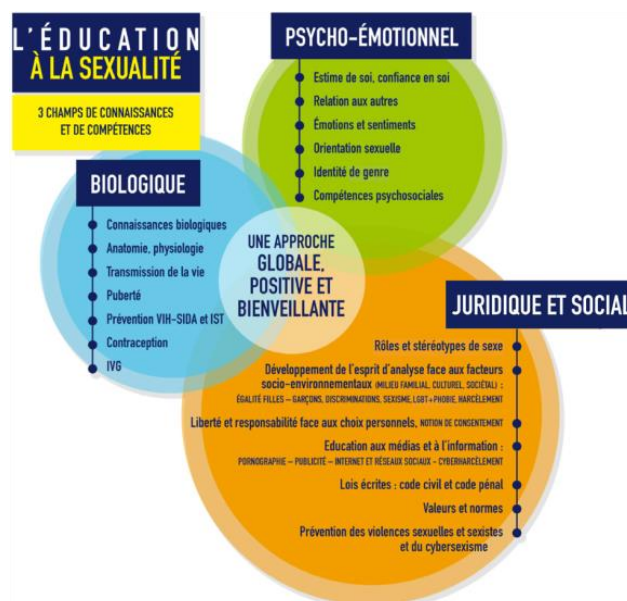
L'ÉDUCATION À LA SEXUALITÉ

3 CHAMPS DE CONNAISSANCES ET DE COMPÉTENCES

PSYCHO-ÉMOTIONNEL

Estime de soi, confiance en soi
Relation aux autres
Émotions et sentiments
Orientation sexuelle
Identité de genre
Compétences psychosociales

BIOLOGIQUE

Connaissances biologiques
Anatomie, physiologie
Transmission de la vie
Puberté
Prévention VIH-SIDA et IST
Contraception
IVG

UNE APPROCHE GLOBALE, POSITIVE ET BIENVEILLANTE

JURIDIQUE ET SOCIAL

Rôles et stéréotypes de sexe
Développement de l'esprit d'analyse face aux facteurs socio-environnementaux (MILIEU FAMILIAL, CULTUREL, SOCIÉTAL) : ÉGALITÉ FILLES – GARÇONS, DISCRIMINATIONS, SEXISME, LGBT+PHOBIE, HARCÈLEMENT
Liberté et responsabilité face aux choix personnels, NOTION DE CONSENTEMENT
Education aux médias et à l'information : PORNOGRAPHIE – PUBLICITÉ – INTERNET ET RÉSEAUX SOCIAUX – CYBERHARCÈLEMENT
Lois écrites : code civil et code pénal
Valeurs et normes
Prévention des violences sexuelles et sexistes et du cybersexisme